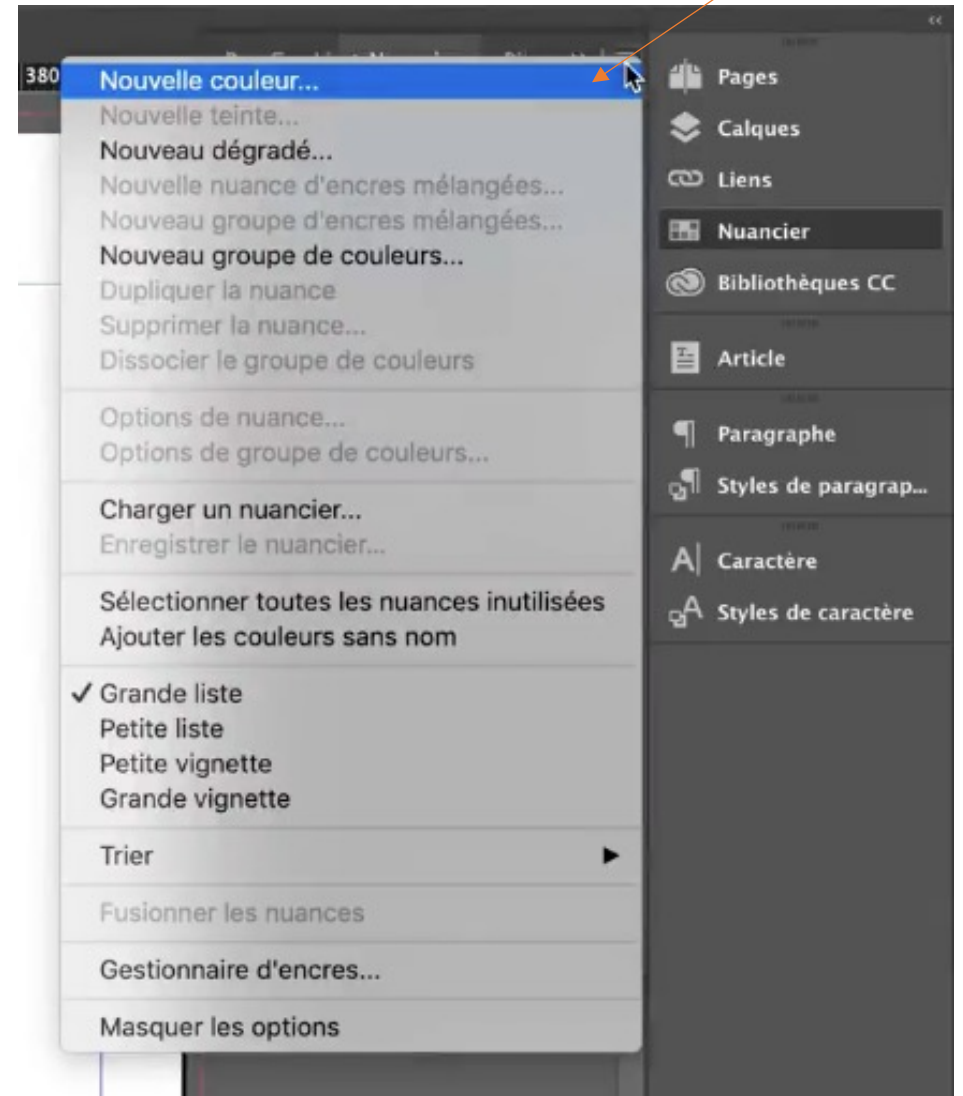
380

Nouvelle couleur...
Nouvelle teinte...
Nouveau dégradé...
Nouvelle nuance d'encres mélangées...
Nouveau groupe d'encres mélangées...
Nouveau groupe de couleurs...
Dupliquer la nuance
Supprimer la nuance...
Dissocier le groupe de couleurs

Options de nuance...
Options de groupe de couleurs...

Charger un nuancier...
Enregistrer le nuancier...

Sélectionner toutes les nuances inutilisées
Ajouter les couleurs sans nom

✓ Grande liste
Petite liste
Petite vignette
Grande vignette

Trier

Fusionner les nuances

Gestionnaire d'encres...

Masquer les options

Pages
Calques
Liens
Nuancier
Bibliothèques CC
Article
Paragraphe
Styles de paragrap...
Caractère
Styles de caractère